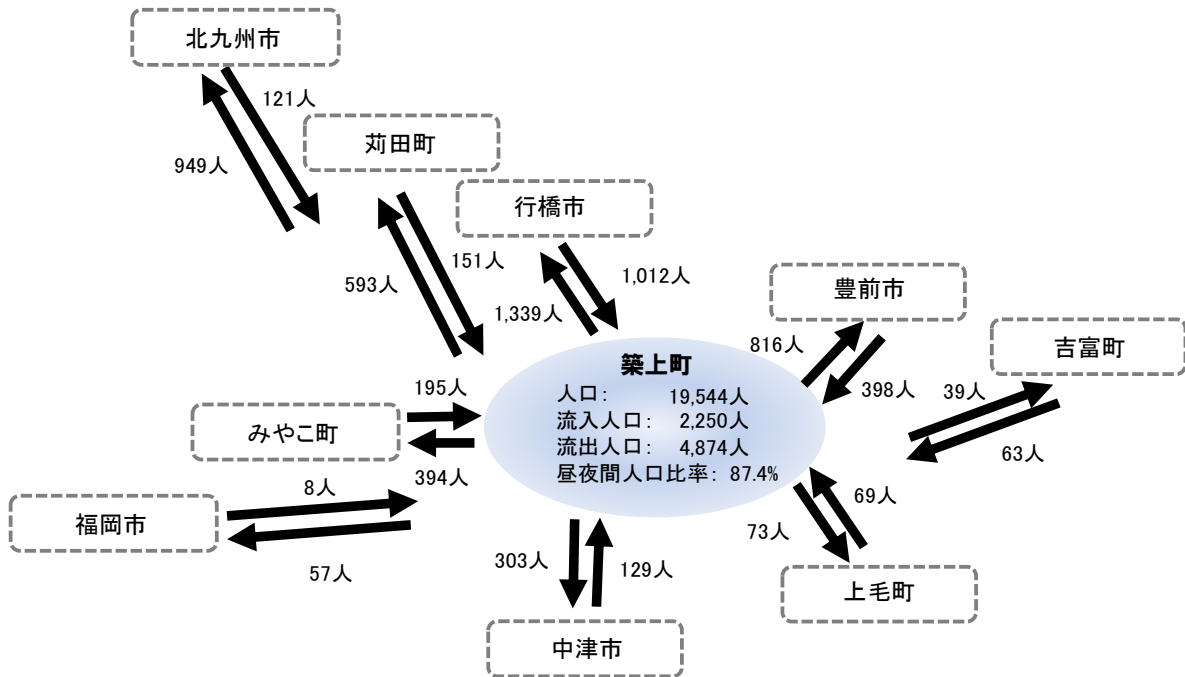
北九州市

121人

949人

苅田町

行橋市

593人

151人

1,012人

1,339人

豊前市

吉富町

816人

築上町

人口: 19,544人

流入人口: 2,250人

流出人口: 4,874人

昼夜間人口比率: 87.4%

398人

39人

63人

195人

みやこ町

394人

8人

福岡市

57人

69人

73人

上毛町

303人

129人

中津市